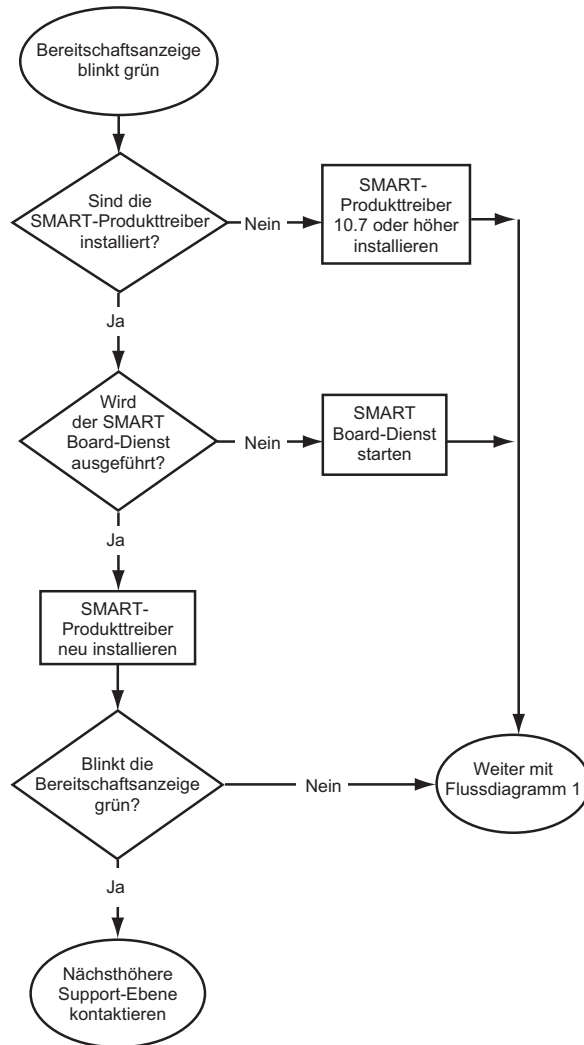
Bereitschaftsanzeige blinkt grün

Sind die SMART-Produkttreiber installiert?

Nein

SMART-Produkttreiber 10.7 oder höher installieren

Ja

Wird der SMART Board-Dienst ausgeführt?

Nein

SMART Board-Dienst starten

Ja

SMART-Produkttreiber neu installieren

Blinkt die Bereitschaftsanzeige grün?

Nein

Weiter mit Flussdiagramm 1

Ja

Nächsthöhere Support-Ebene kontaktieren